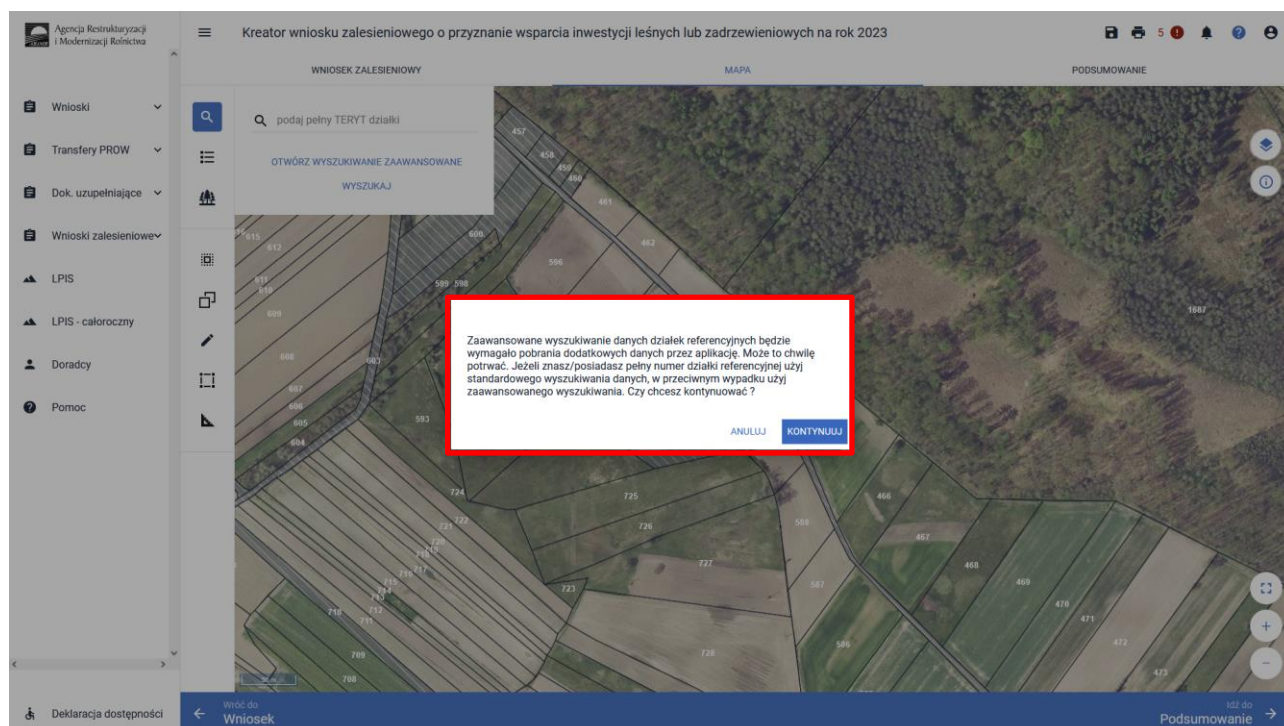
Agencja Restrukturyzacji i Modernizacji Rolnictwa

Kreator wniosku zalesieniowego o przyznanie wsparcia inwestycji leśnych lub zadrzewieniowych na rok 2023

5

WNIOSEK ZALESIENIOWY
MAPA
PODSUMOWANIE

Wnioski
Transfery PROW
Dok. uzupełniające
Wnioski zalesieniowe
LPIS
LPIS - całoroczny
Doradcy
Pomoc

podaj pełny TERYT działki
OTWÓRZ WYSZUKIWANIE ZAAWANSOWANE
WYSZUKAJ

457 458 459 460 461 462 596 606 615 612 611 610 609 599 598 608 603 607 606 605 604 593 1667 724 725 722 721 726 720 719 718 717 716 715 714 713 712 711 710 709 708 727 723 728 588 587 586 466 467 468 469 470 471 472 473

Zaawansowane wyszukiwanie danych działek referencyjnych będzie wymagało pobrania dodatkowych danych przez aplikację. Może to chwilę potrwać. Jeżeli znasz/posiadasz pełny numer działki referencyjnej użyj standardowego wyszukiwania danych, w przeciwnym wypadku użyj zaawansowanego wyszukiwania. Czy chcesz kontynuować ?

ANULUJ
KONTYNUUJ

Deklaracja dostępności

Wróć do
Wniosek

Idź do
Podsumowanie